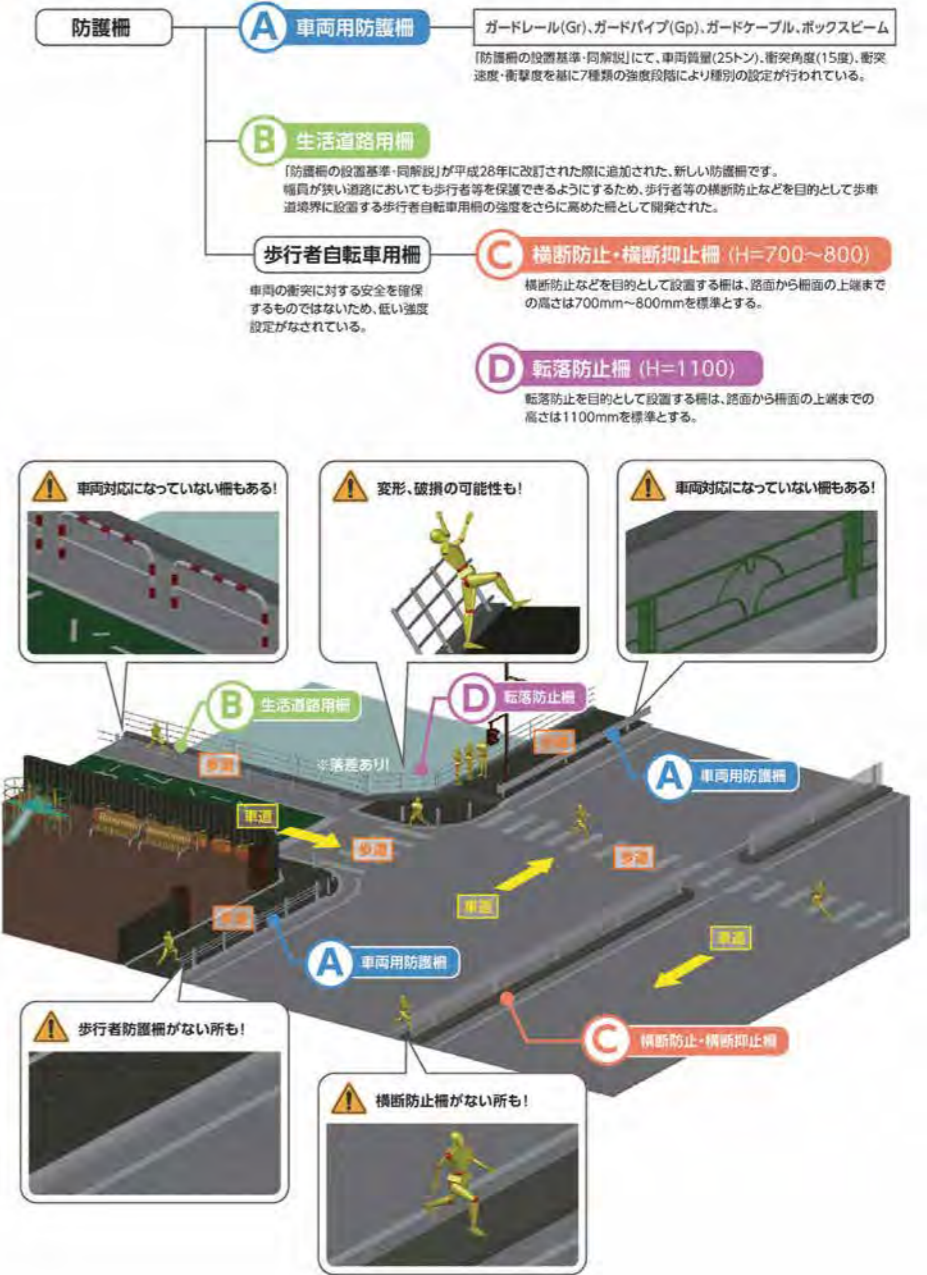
防護柵

A 車両用防護柵

ガードレール(Gr)、ガードパイプ(Gp)、ガードケーブル、ボックスビーム

「防護柵の設置基準・同解説」にて、車両質量(25トン)、衝突角度(15度)、衝突速度・衝撃度を基に7種類の強度段階により種別の設定が行われている。

B 生活道路用柵

「防護柵の設置基準・同解説」が平成28年に改訂された際に追加された、新しい防護柵です。幅員が狭い道路においても歩行者等を保護できるようにするため、歩行者等の横断防止などを目的として歩車道境界に設置する歩行者自転車用柵の強度をさらに高めた柵として開発された。

歩行者自転車用柵

車両の衝突に対する安全を確保するものではないため、低い強度設定がなされている。

C 横断防止・横断抑止柵 (H=700~800)

横断防止などを目的として設置する柵は、路面から柵面の上端までの高さは700mm~800mmを標準とする。

D 転落防止柵 (H=1100)

転落防止を目的として設置する柵は、路面から柵面の上端までの高さは1100mmを標準とする。

車両対応になっていない柵もある!

変形、破損の可能性も!

車両対応になっていない柵もある!

B 生活道路用柵

D 転落防止柵

※落差あり!

歩道

歩道

車道

歩道

A 車両用防護柵

歩道

車道

歩道

車道

A 車両用防護柵

C 横断防止・横断抑止柵

歩行者防護柵がない所も!

横断防止柵がない所も!